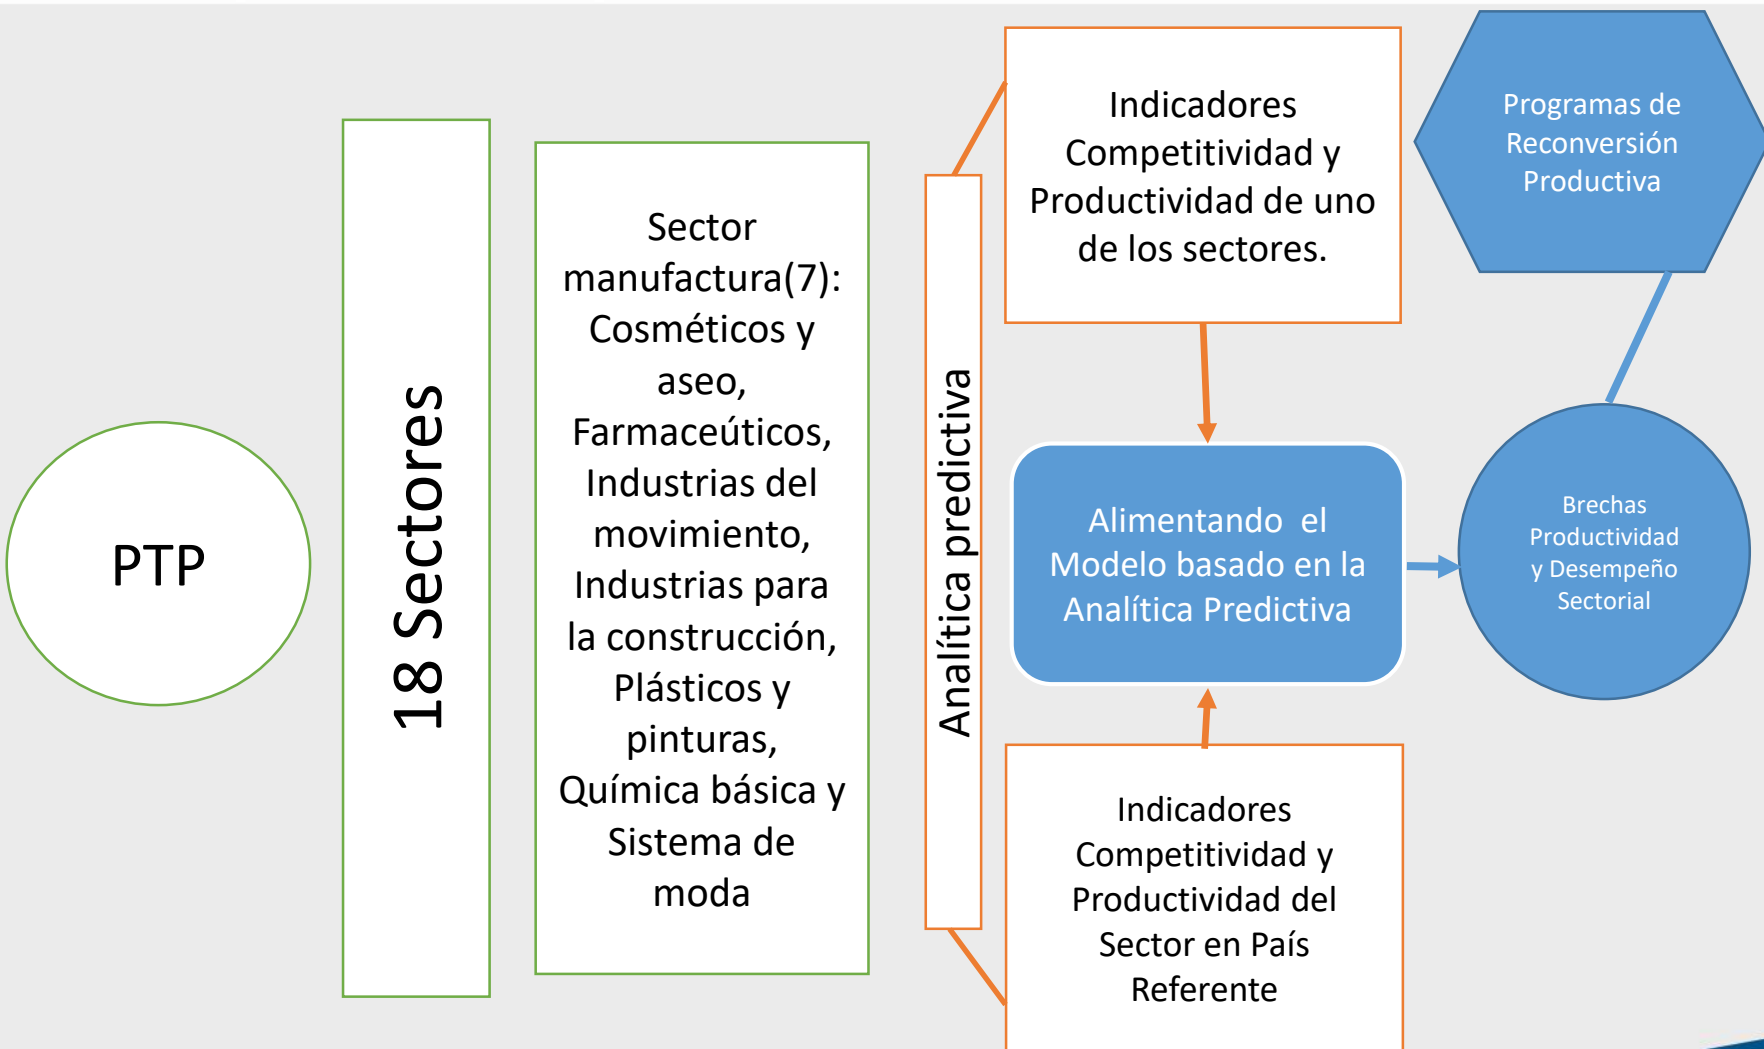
PTP

18 Sectores

Sector manufactura(7): Cosméticos y aseo, Farmaceúticos, Industrias del movimiento, Industrias para la construcción, Plásticos y pinturas, Química básica y Sistema de moda

Analítica predictiva

Indicadores Competitividad y Productividad de uno de los sectores.

Programas de Reconversión Productiva

Alimentando el Modelo basado en la Analítica Predictiva

Brechas Productividad y Desempeño Sectorial

Indicadores Competitividad y Productividad del Sector en País Referente